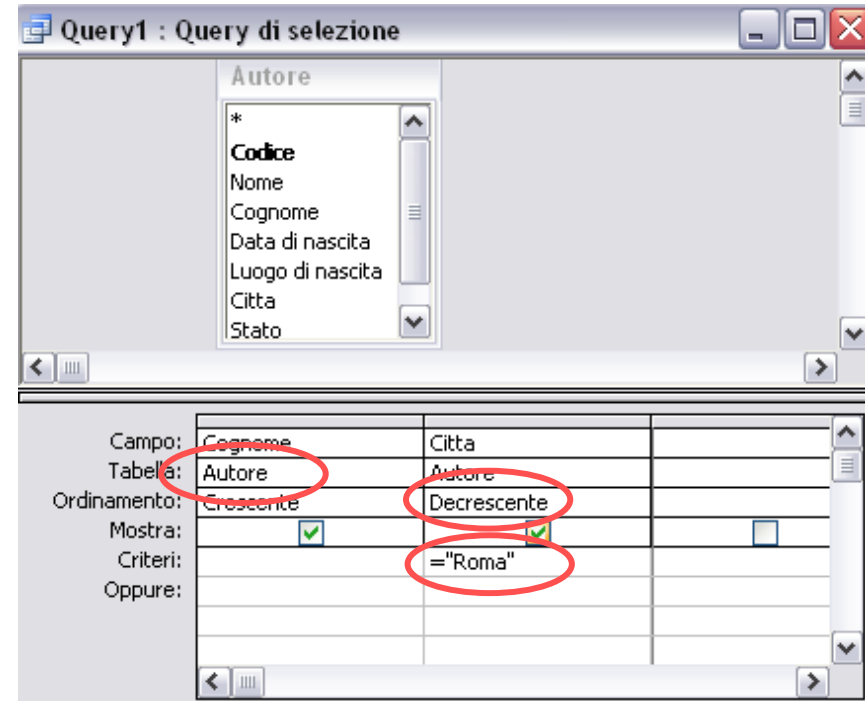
Query1 : Query di selezione

Autore

*
Codice
Nome
Cognome
Data di nascita
Luogo di nascita
Citta
Stato

| | | | |
|---|---|---|---|
| Campo: | Cognome | Citta | |
| Tabella: | Autore | Autore | |
| Ordinamento: | Crescente | Decrescente | |
| Mostra: | ☑ | ☑ | ☐ |
| Criteri: | | ="Roma" | |
| Oppure: | | | |